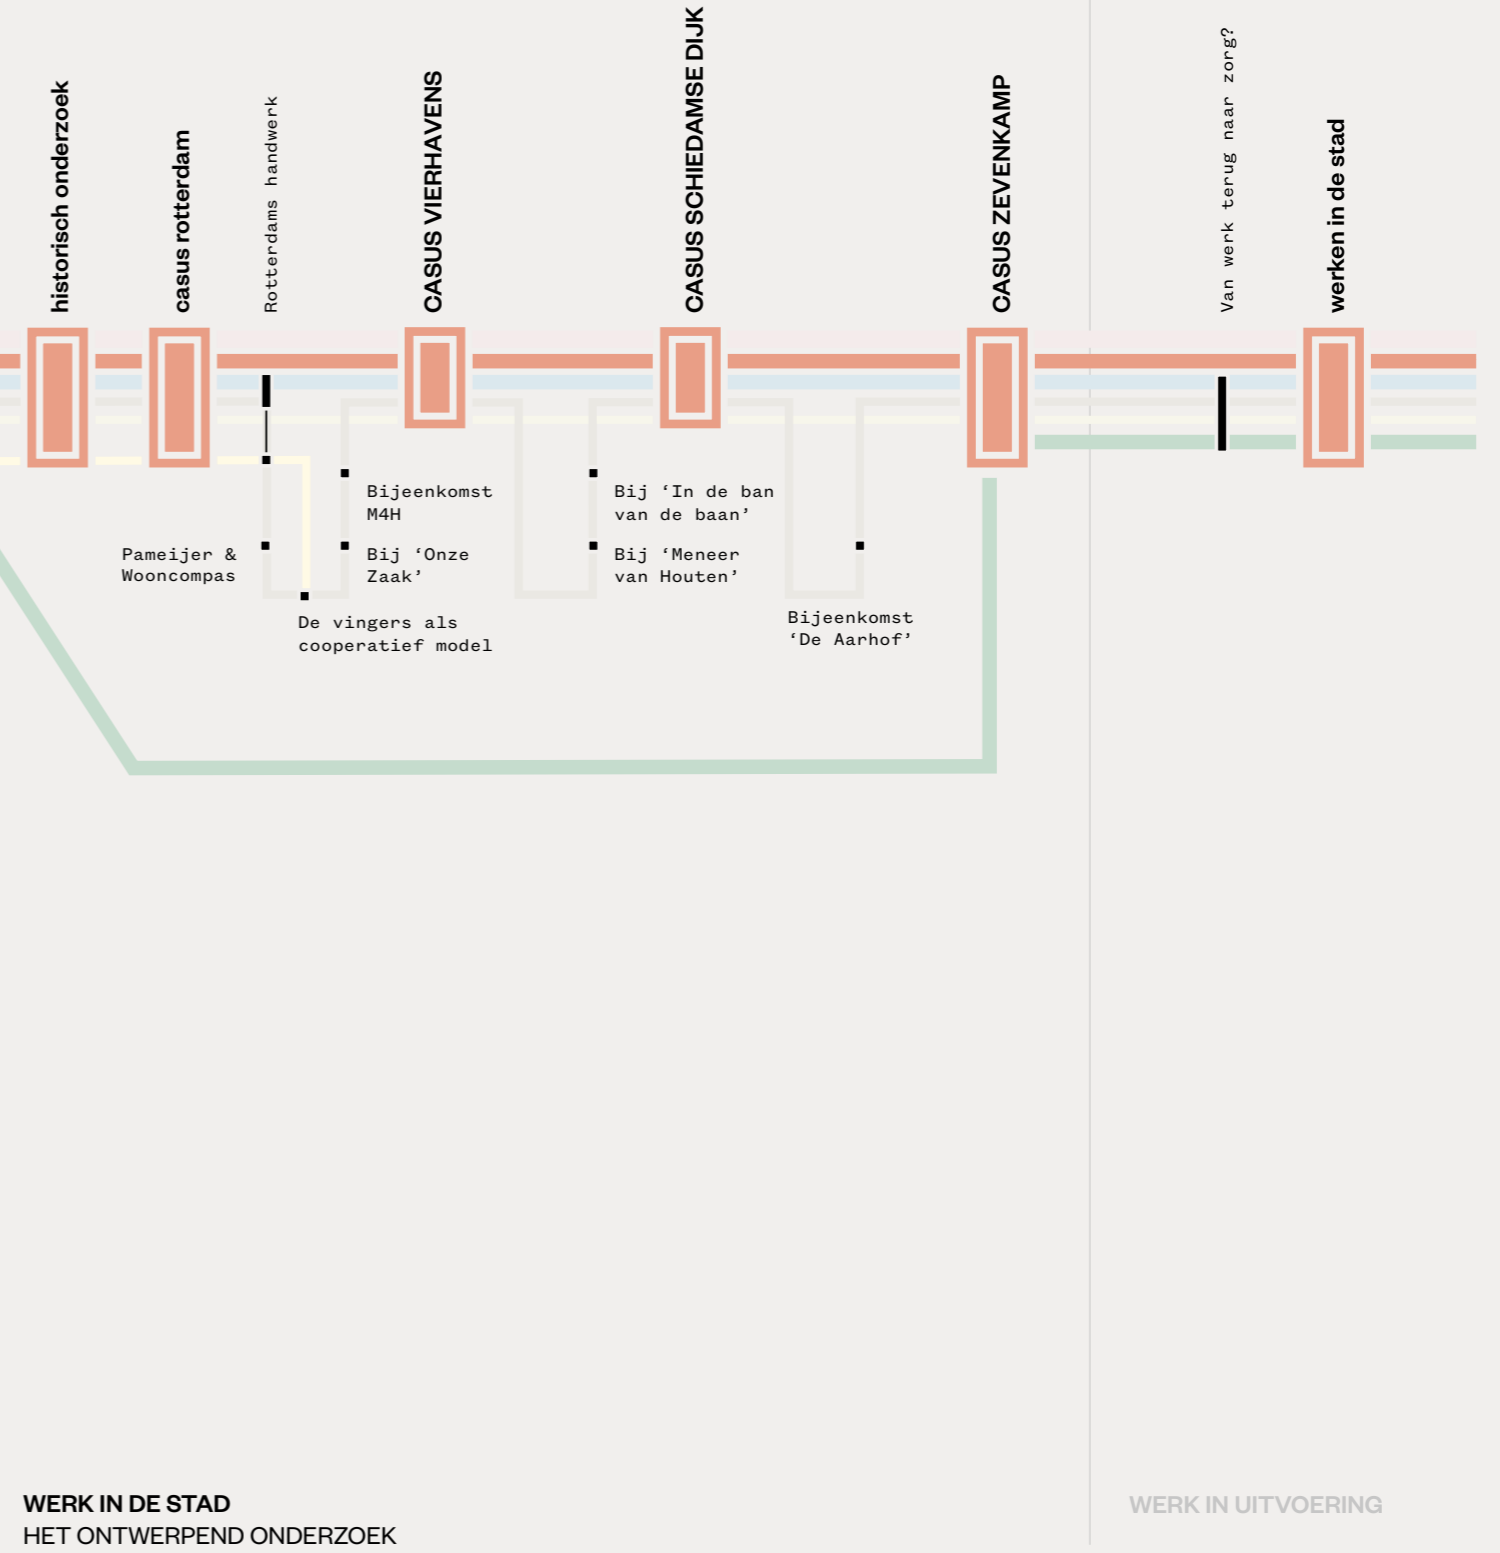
historisch onderzoek

casus rotterdam

Rotterdams handwerk

CASUS VIERHAVENS

CASUS SCHIEDAMSE DIJK

CASUS ZEVENKAMP

Van werk terug naar zorg?

werken in de stad

Bijeenkomst M4H

Pameijer & Wooncompas

Bij ‘Onze Zaak’

De vingers als cooperatief model

Bij ‘In de ban van de baan’

Bij ‘Meneer van Houten’

Bijeenkomst ‘De Aarhof’

WERK IN DE STAD
HET ONTWERPEND ONDERZOEK

WERK IN UITVOERING